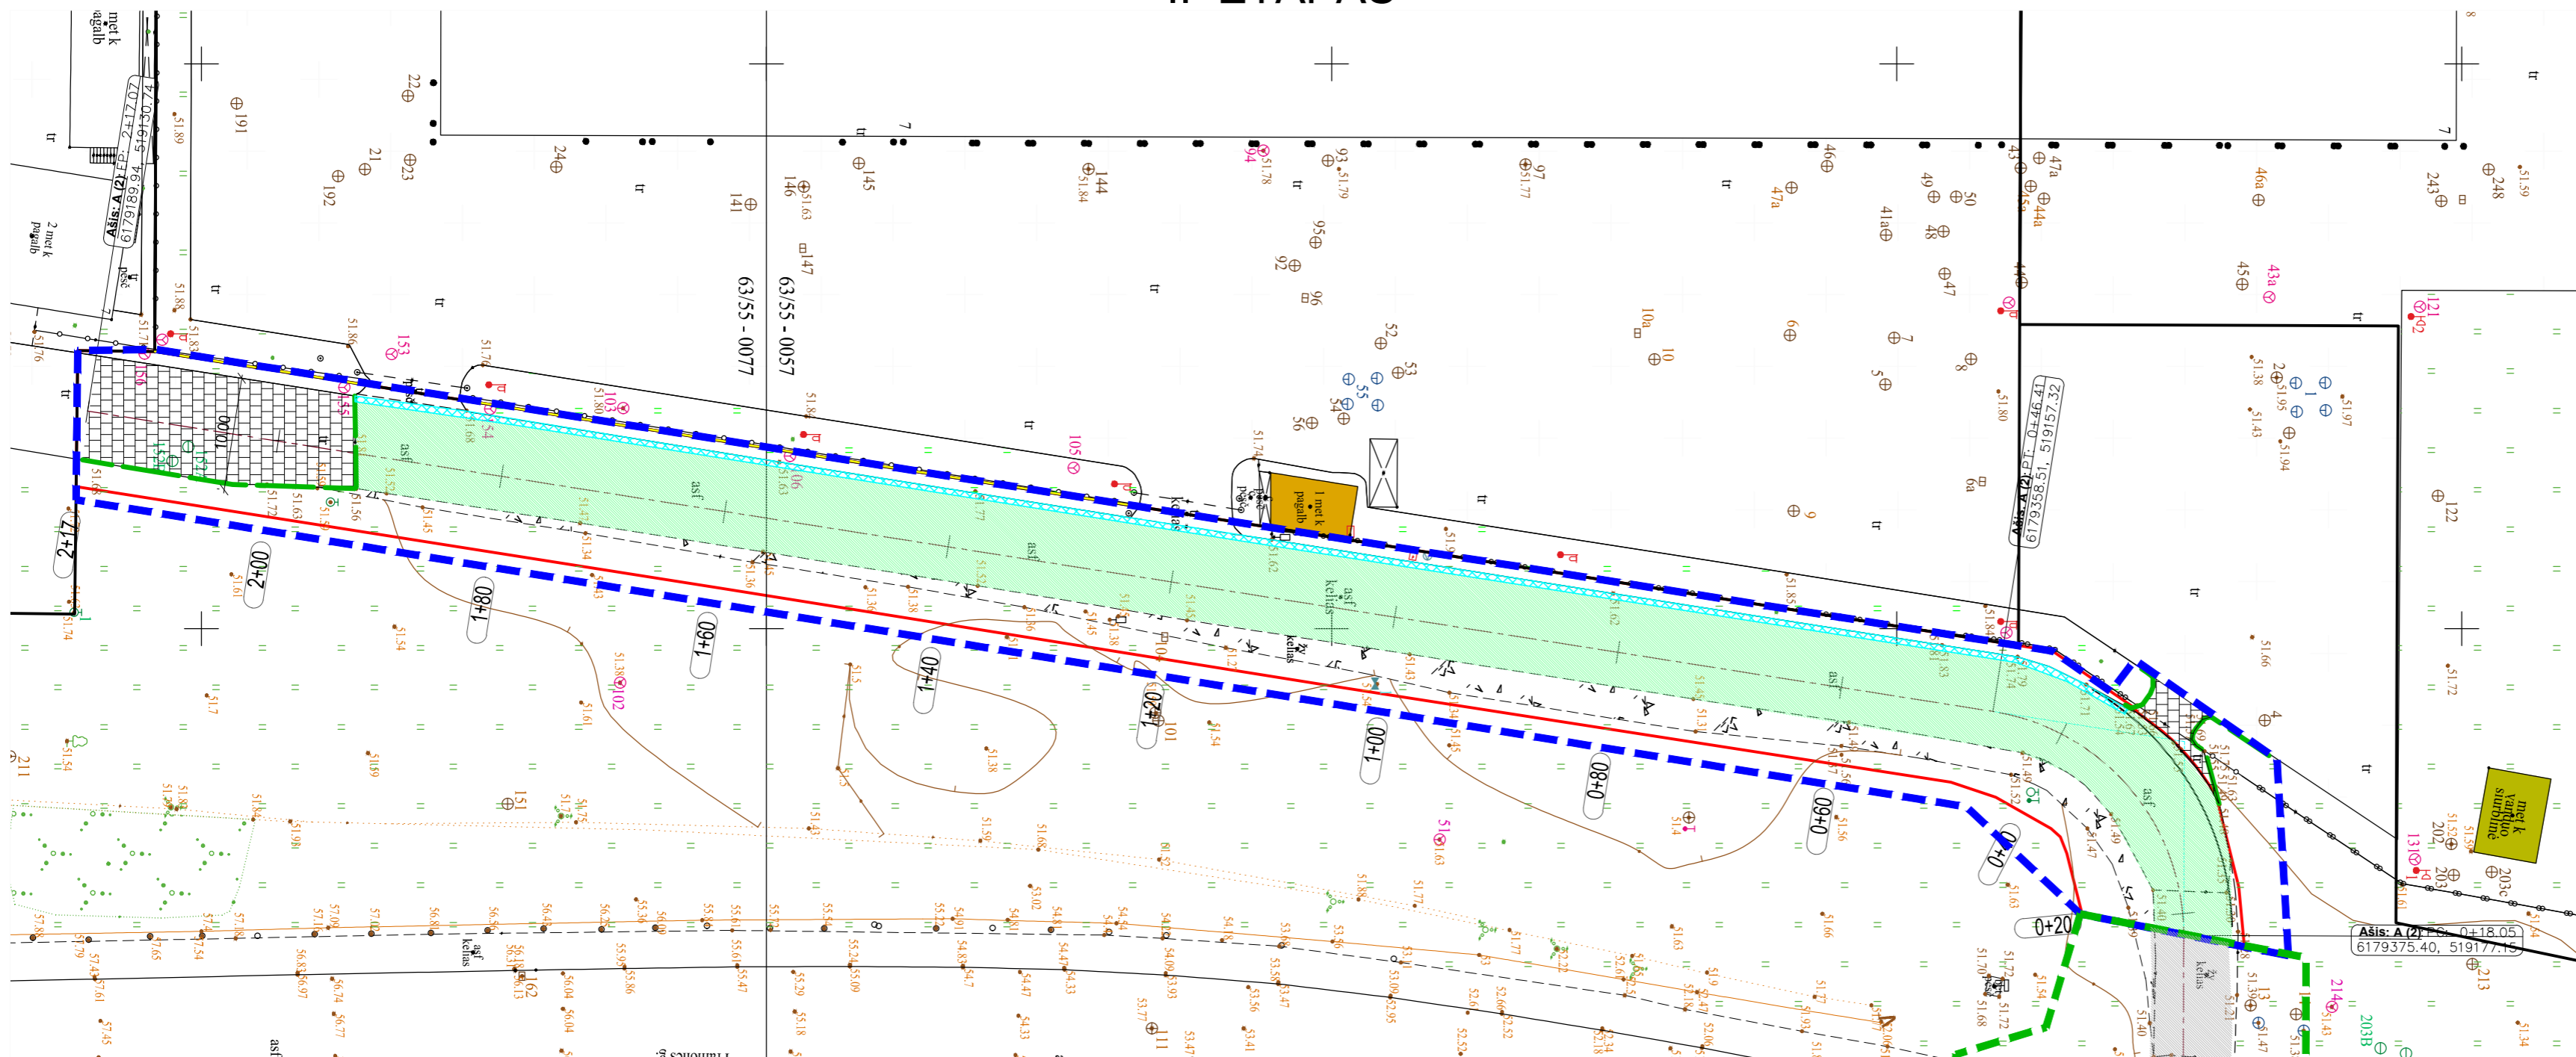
Ašis: A (2) EP: 2+17.07
6179189.94, 519130.74

Ašis: A (2) PT: 0+46.41
6179358.51, 519157.32

Ašis: A (2) PS: 0+18.05
6179375.40, 519177.15

63/55 - 0077
63/55 - 0057

2+17
2+00
1+80
1+60
1+40
1+20
1+00
0+80
0+60
0+40
0+20

1 met k pagalb
met k pagalb
2 met k pagalb
met k varnų surbinė

asf
keliais
tr
10/00

22
21
23
24
191
192
141
144
145
146
147
153
103
105
106
93
94
95
96
92
97
52
53
54
55
56
46
47a
41a
49
50
48
47
44a
45a
46a
43a
45
43
44
10a
10
6
7
5
8
9
6a
243
248
121
122
211
151
101
102
162
2
1
4
131
202
203
203c
203B
213
214
111